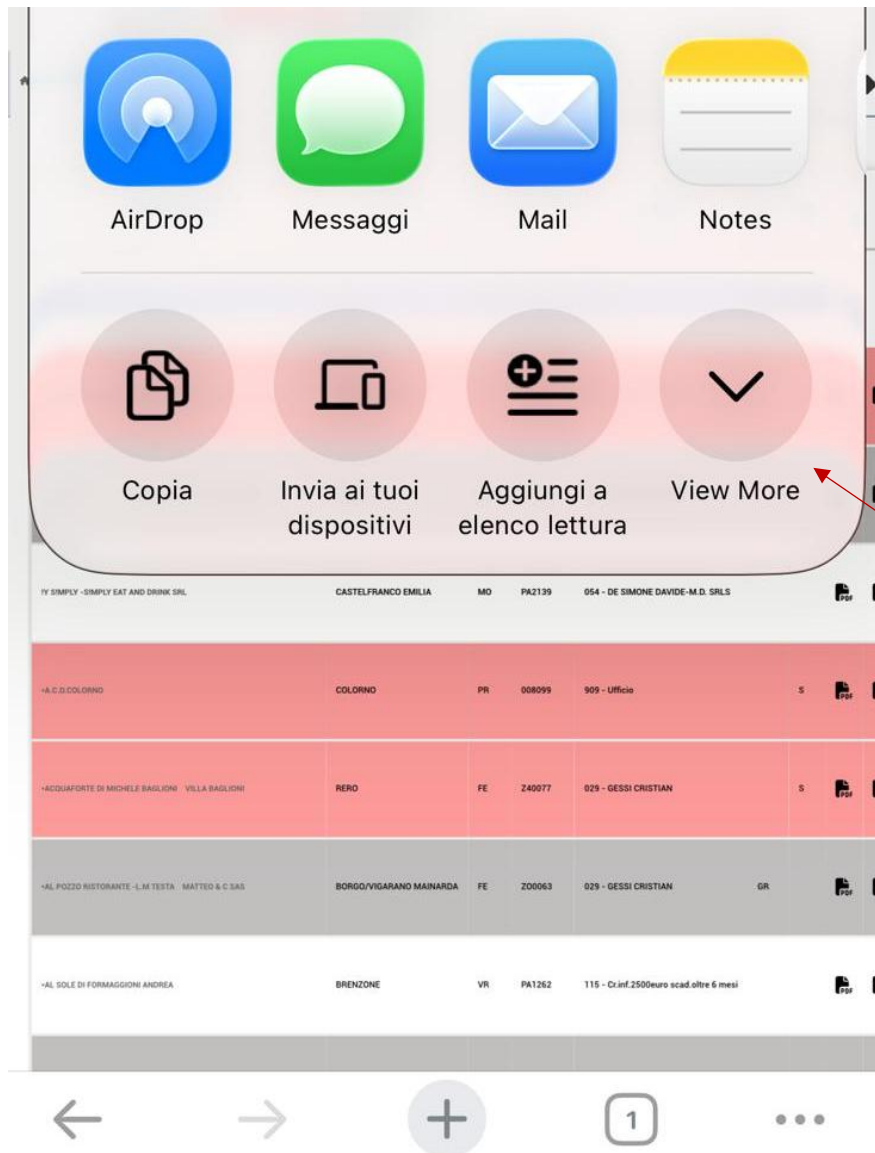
AirDrop

Messaggi

Mail

Notes

Copia

Invia ai tuoi dispositivi

Aggiungi a elenco lettura

View More

| | | | | | | |
|---|---|---|---|---|---|---|
| IY SIMPLY -SIMPLY EAT AND DRINK SRL | CASTELFRANCO EMILIA | MO | PA2139 | 054 - DE SIMONE DAVIDE-M.D. SRLS | | PDF |
| •A.C.D.COLORNO | COLORNO | PR | 008099 | 909 - Ufficio | S | PDF |
| •ACQUAFORTE DI MICHELE BAGLIONI VILLA BAGLIONI | RERO | FE | Z40077 | 029 - GESSI CRISTIAN | S | PDF |
| •AL POZZO RISTORANTE -L.M TESTA MATTEO & C SAS | BORGO/VIGARANO MAINARDA | FE | Z00063 | 029 - GESSI CRISTIAN | GR | PDF |
| •AL SOLE DI FORMAGGIONI ANDREA | BRENZONE | VR | PA1262 | 115 - Cr.inf.2500euro scad.oltre 6 mesi | | PDF |

1